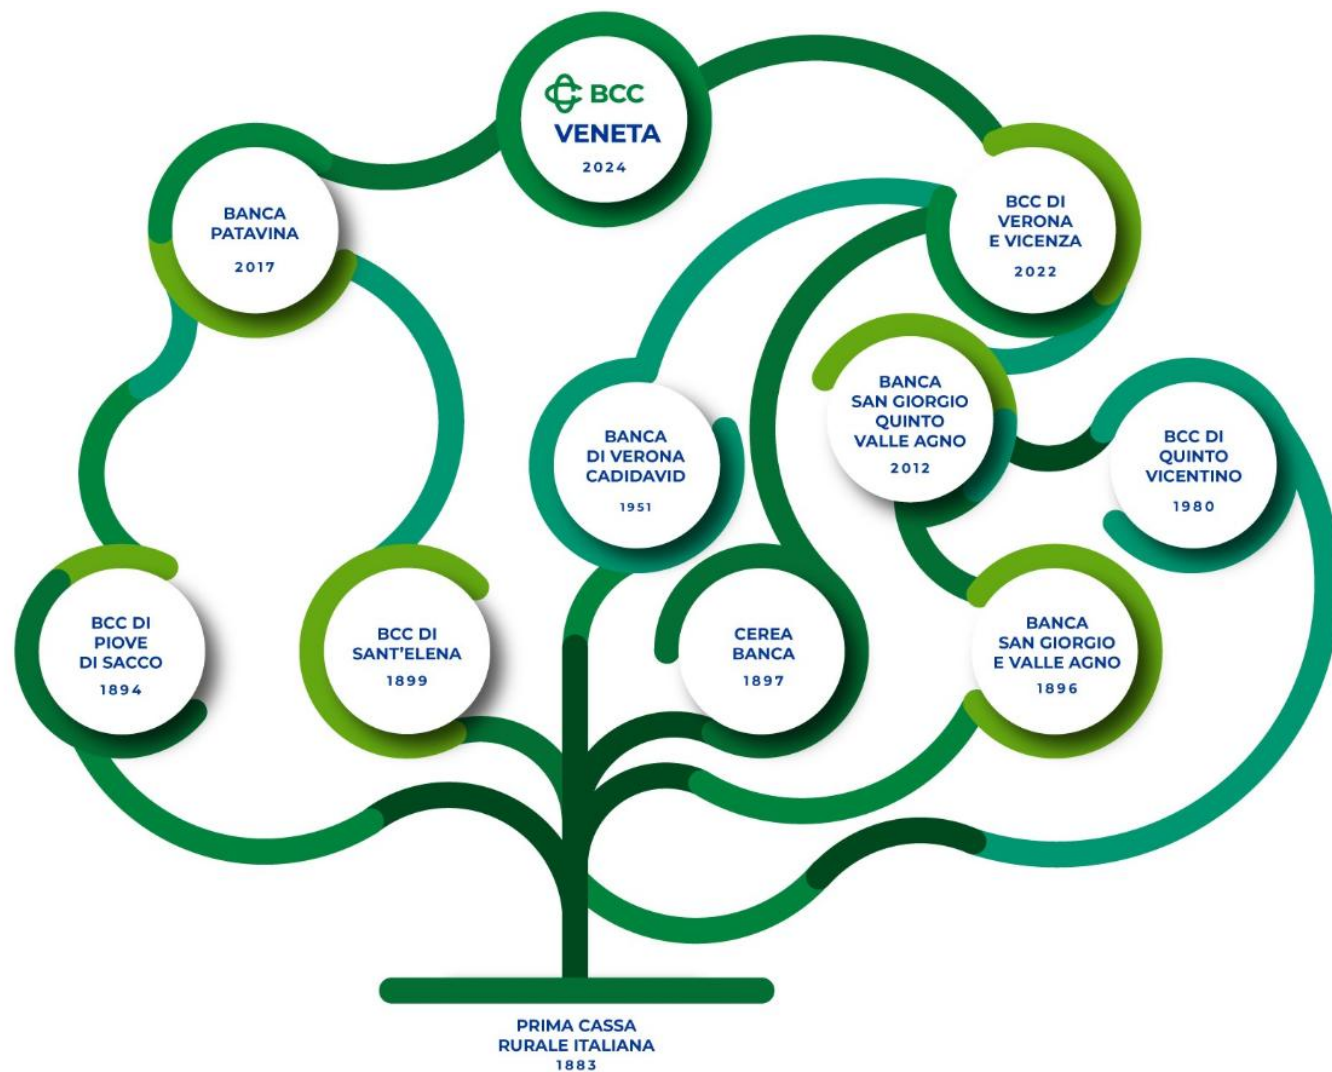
BCC
VENETA
2024

BANCA
PATAVINA
2017

BCC DI
VERONA
E VICENZA
2022

BANCA
SAN GIORGIO
QUINTO
VALLE AGNO
2012

BANCA
DI VERONA
CADIDAVID
1951

BCC DI
QUINTO
VICENTINO
1980

BCC DI
PIOVE
DI SACCO
1894

BCC DI
SANT'ELENA
1899

CEREA
BANCA
1897

BANCA
SAN GIORGIO
E VALLE AGNO
1896

PRIMA CASSA
RURALE ITALIANA
1883